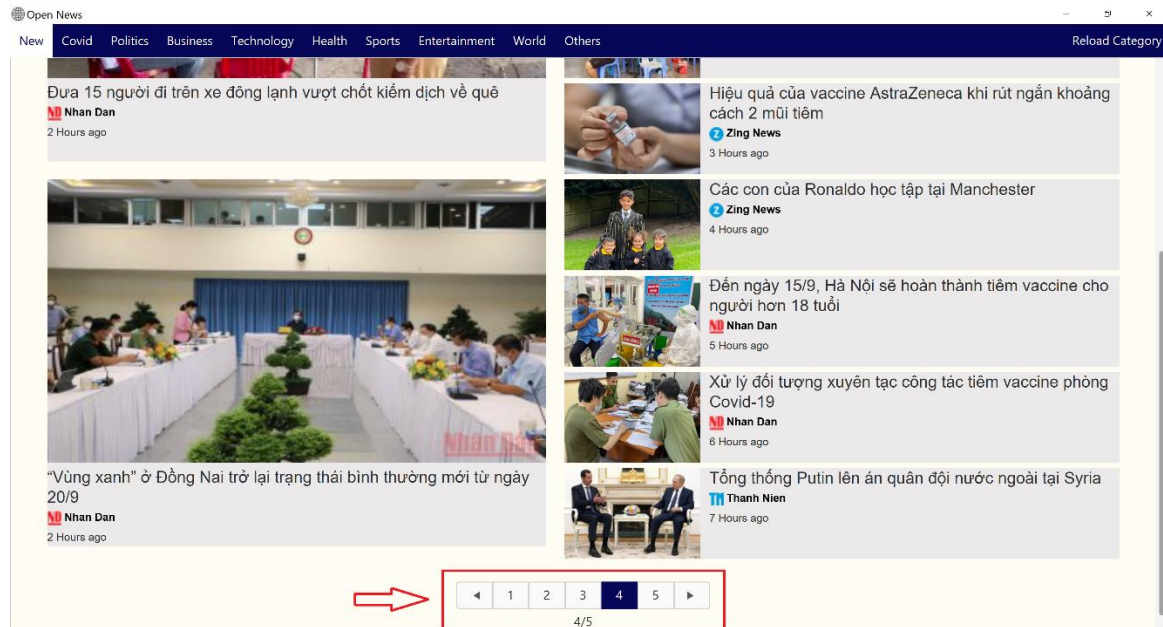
Open News

New Covid Politics Business Technology Health Sports Entertainment World Others Reload Category

Đưa 15 người đi trên xe đông lạnh vượt chốt kiểm dịch về quê
ND Nhan Dan
2 Hours ago

Nhan Dan

"Vùng xanh" ở Đồng Nai trở lại trạng thái bình thường mới từ ngày 20/9
ND Nhan Dan
2 Hours ago

Hiệu quả của vaccine AstraZeneca khi rút ngắn khoảng cách 2 mũi tiêm
Z Zing News
3 Hours ago

Các con của Ronaldo học tập tại Manchester
Z Zing News
4 Hours ago

Đến ngày 15/9, Hà Nội sẽ hoàn thành tiêm vaccine cho người hơn 18 tuổi
ND Nhan Dan
5 Hours ago

Xử lý đối tượng xuyên tạc công tác tiêm vaccine phòng Covid-19
ND Nhan Dan
6 Hours ago

Tổng thống Putin lên án quân đội nước ngoài tại Syria
TN Thanh Nien
7 Hours ago

◄ 1 2 3 4 5 ►
4/5